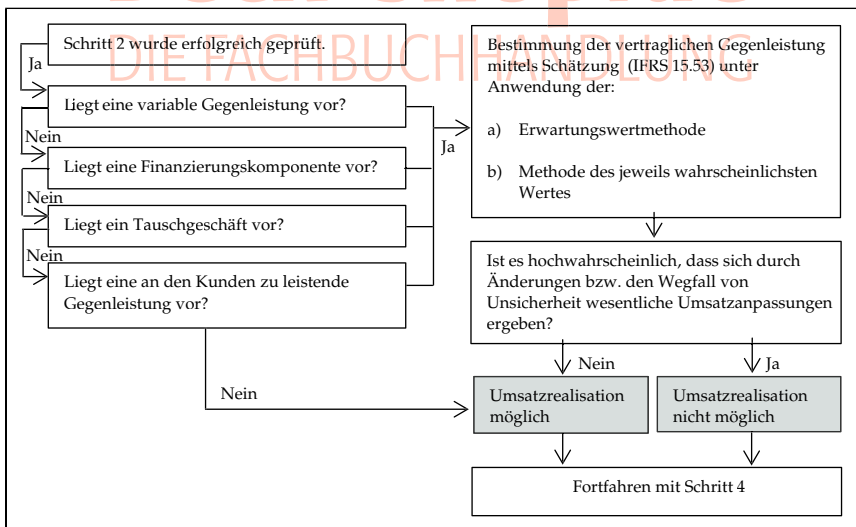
DIE FACHBUCHHANDLUNG

Schritt 2 wurde erfolgreich geprüft.

Ja

Liegt eine variable Gegenleistung vor?

Nein

Liegt eine Finanzierungskomponente vor?

Nein

Liegt ein Tauschgeschäft vor?

Nein

Liegt eine an den Kunden zu leistende Gegenleistung vor?

Ja

Bestimmung der vertraglichen Gegenleistung mittels Schätzung (IFRS 15.53) unter Anwendung der:

a) Erwartungswertmethode

b) Methode des jeweils wahrscheinlichsten Wertes

Ist es hochwahrscheinlich, dass sich durch Änderungen bzw. den Wegfall von Unsicherheit wesentliche Umsatzanpassungen ergeben?

Nein

Ja

Nein

Umsatzrealisation möglich

Umsatzrealisation nicht möglich

Fortfahren mit Schritt 4